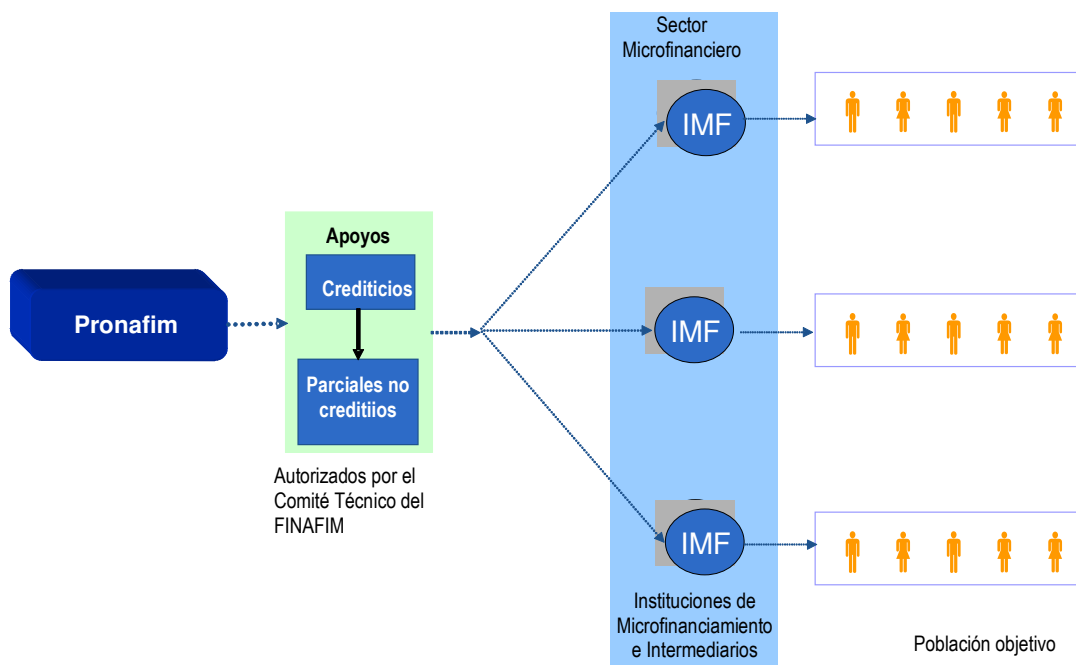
Sector Microfinanciero

IMF

IMF

IMF

Pronafim

Apoyos

Crediticios

Parciales no creditiios

Autorizados por el Comité Técnico del FINAFIM

Instituciones de Microfinanciamiento e Intermediarios

Población objetivo